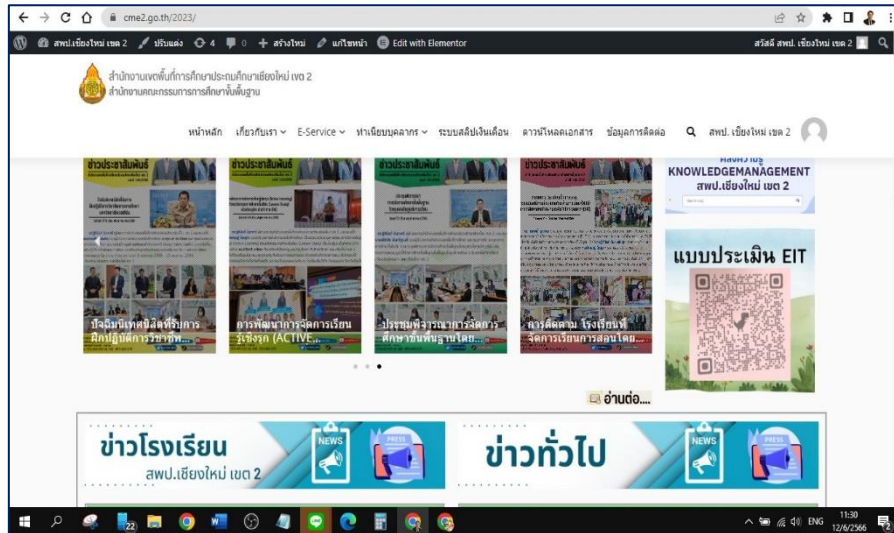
cme2.go.th/2023/

สพป.เชียงใหม่ เขต 2 ปรับแต่ง 4 0 + สร้างใหม่ แก้ไขหน้า Edit with Elementor สวัสดี สพป. เชียงใหม่ เขต 2

สำนักงานเขตพื้นที่การศึกษาประถมศึกษาเชียงใหม่ เขต 2
สำนักงานคณะกรรมการการศึกษาขั้นพื้นฐาน

หน้าหลัก เกี่ยวกับเรา E-Service ทำเนียบบุคลากร ระบบสลิปเงินเดือน ดาวน์โหลดเอกสาร ข้อมูลการติดต่อ สพป. เชียงใหม่ เขต 2

ข่าวประชาสัมพันธ์
ข่าวประชาสัมพันธ์
ข่าวประชาสัมพันธ์
ข่าวประชาสัมพันธ์

KNOWLEDGEMANAGEMENT
สพป.เชียงใหม่ เขต 2

ปัจฉิมนิเทศนิสิตที่รับการฝึกปฏิบัติการวิชาชีพ...
การพัฒนาการจัดการเรียนรู้เชิงรุก (ACTIVE...
ประชุมพิจารณาการจัดการศึกษาขั้นพื้นฐานโดย...
การติดตาม โรงเรียนที่จัดการเรียนการสอนโดย...

แบบประเมิน EIT

อ่านต่อ....

ข่าวโรงเรียน
สพป.เชียงใหม่ เขต 2
NEWS
PRESS

ข่าวทั่วไป
NEWS
PRESS

22
ENG 11:30 12/6/2566